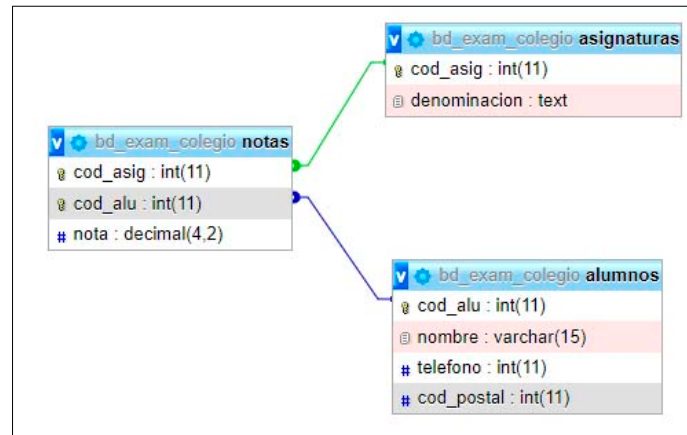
v bd_exam_colegio asignaturas
cod_asig : int(11)
denominacion : text

v bd_exam_colegio notas
cod_asig : int(11)
cod_alu : int(11)
# nota : decimal(4,2)

v bd_exam_colegio alumnos
cod_alu : int(11)
nombre : varchar(15)
# telefono : int(11)
# cod_postal : int(11)